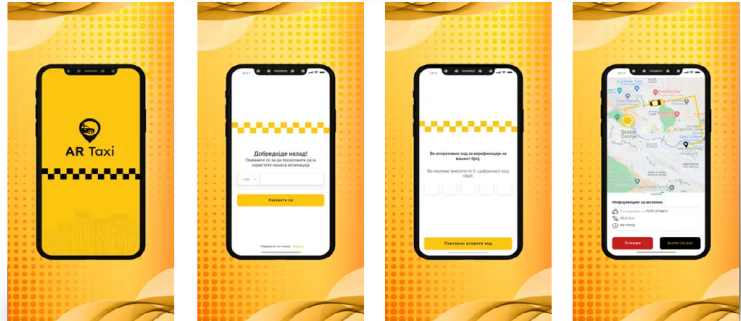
AR Taxi

Добредојде назад!
Пријавете се за да продолжите за користење на нашата апликација.
+389
Пријавете се

Ви испративме код за верификација на вашиот број.
Ве молиме внесете го 5 - цифрениот код подолу
Повторно испрати код

Информации за возење:
Откажи
Прифати